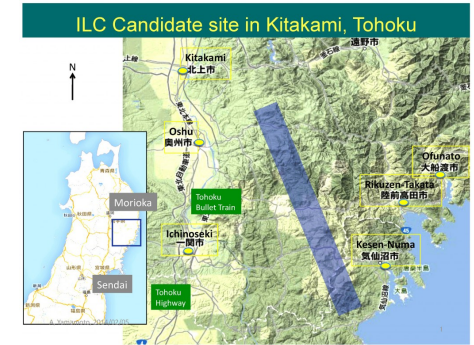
ILC Candidate site in Kitakami, Tohoku

N

Kitakami
北上市

遠野市

Oshu
奥州市

Morioka

Tohoku Bullet Train

Ofunato
大船渡市

Rikuzen-Takata
陸前高田市

Ichinoseki
一関市

Sendai

Kesen-Numa
気仙沼市

Tohoku Highway

A. Yamamoto, 2014.02.05

1